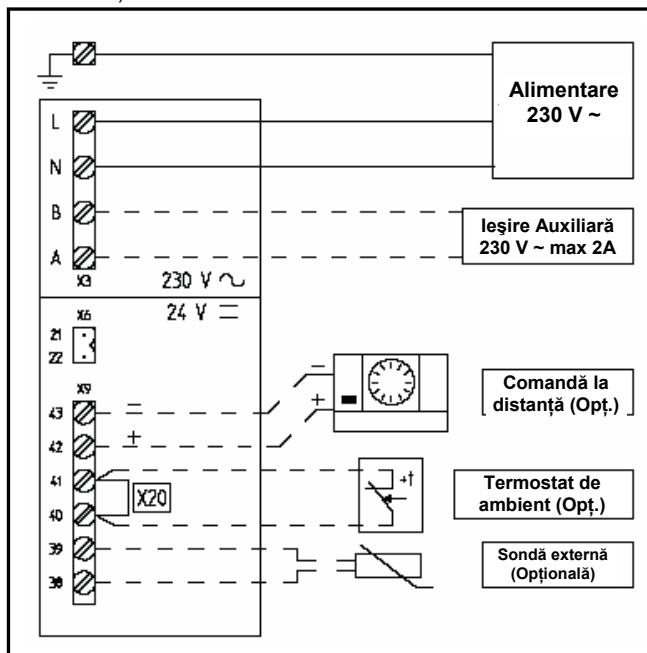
Alimentare 230 V ~

L

N

B

A

X3

230 V ∿

Ieşire Auxiliară 230 V ~ max 2A

24 V ⎓

X6

21

22

X9

43

42

41

40

39

38

X20

=

+

−

+

Comandă la distanţă (Opţ.)

+t

Termostat de ambient (Opţ.)

Sondă externă (Opţională)